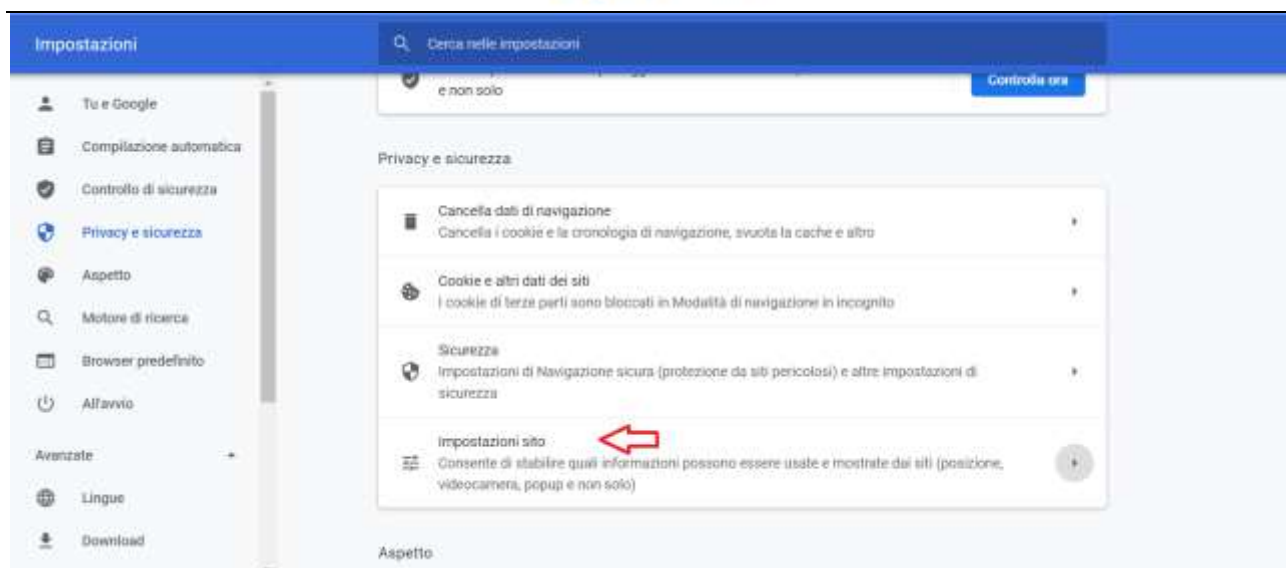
Impostazioni

Cerca nelle impostazioni

Tu e Google
Compilazione automatica
Controllo di sicurezza
Privacy e sicurezza
Aspetto
Motore di ricerca
Browser predefinito
All'avvio

Avanzate
Lingue
Download

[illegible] e non solo

Controlla ora

Privacy e sicurezza

Cancella dati di navigazione
Cancella i cookie e la cronologia di navigazione, svuota la cache e altro

Cookie e altri dati dei siti
I cookie di terze parti sono bloccati in Modalità di navigazione in incognito

Sicurezza
Impostazioni di Navigazione sicura (protezione da siti pericolosi) e altre impostazioni di sicurezza

Impostazioni sito
Consente di stabilire quali informazioni possono essere usate e mostrate dai siti (posizione, videocamera, popup e non solo)

Aspetto